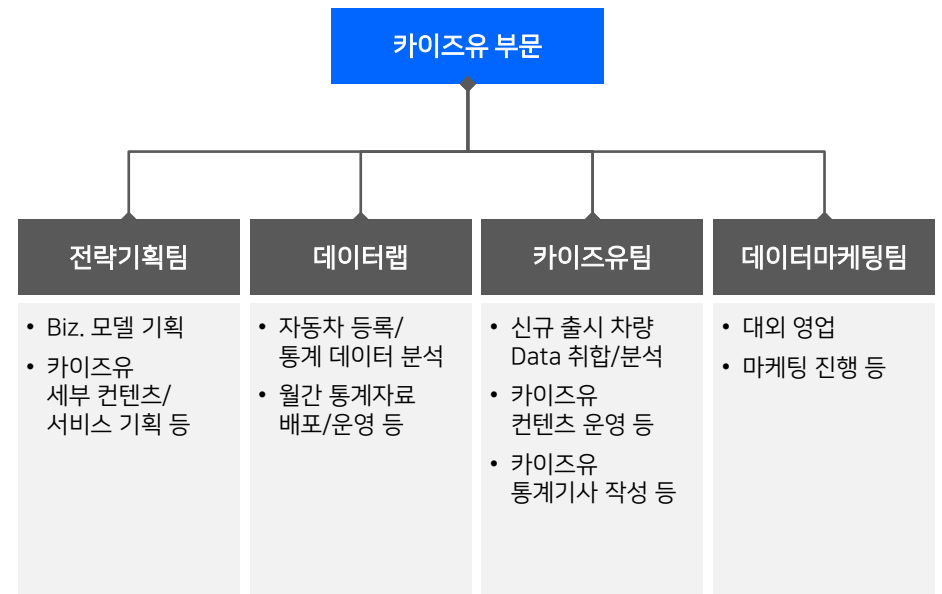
카이즈유 부문

전략기획팀

• Biz. 모델 기획
• 카이즈유 세부 컨텐츠/서비스 기획 등

데이터랩

• 자동차 등록/통계 데이터 분석
• 월간 통계자료 배포/운영 등

카이즈유팀

• 신규 출시 차량 Data 취합/분석
• 카이즈유 컨텐츠 운영 등
• 카이즈유 통계기사 작성 등

데이터마케팅팀

• 대외 영업
• 마케팅 진행 등